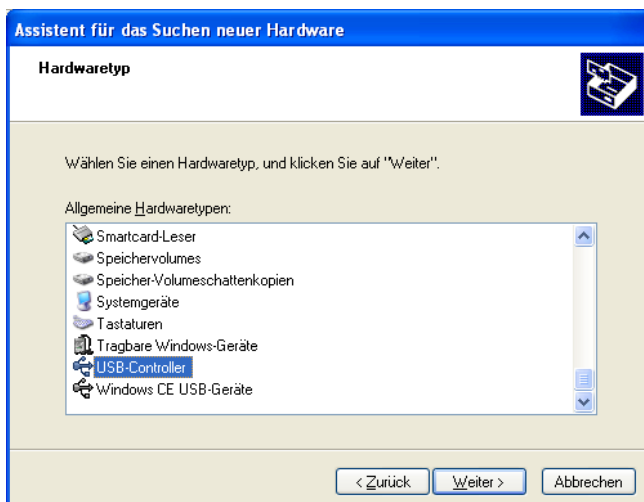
Assistent für das Suchen neuer Hardware

Hardwaretyp

Wählen Sie einen Hardwaretyp, und klicken Sie auf "Weiter".

Allgemeine Hardwaretypen:

Smartcard-Leser
Speichervolumes
Speicher-Volumeschattenkopien
Systemgeräte
Tastaturen
Tragbare Windows-Geräte
USB-Controller
Windows CE USB-Geräte

< Zurück
Weiter >
Abbrechen